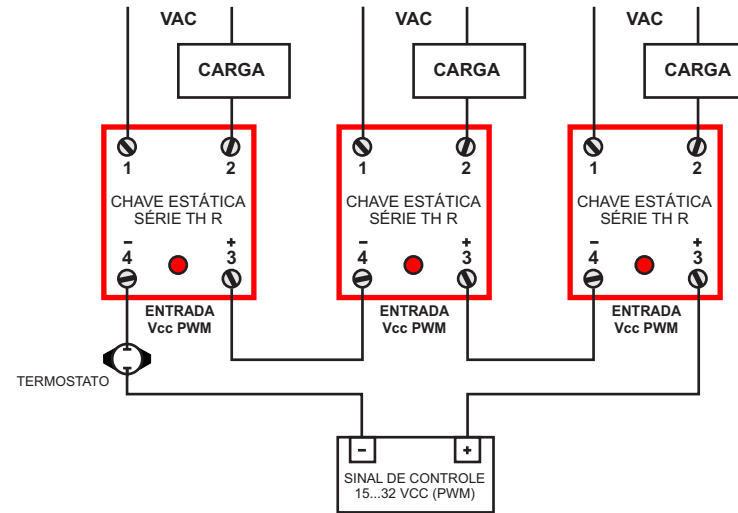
VAC

CARGA

1 2

CHAVE ESTÁTICA SÉRIE TH R

– 4 + 3

ENTRADA Vcc PWM

VAC

CARGA

1 2

CHAVE ESTÁTICA SÉRIE TH R

– 4 + 3

ENTRADA Vcc PWM

VAC

CARGA

1 2

CHAVE ESTÁTICA SÉRIE TH R

– 4 + 3

ENTRADA Vcc PWM

TERMOSTATO

– +

SINAL DE CONTROLE 15...32 VCC (PWM)